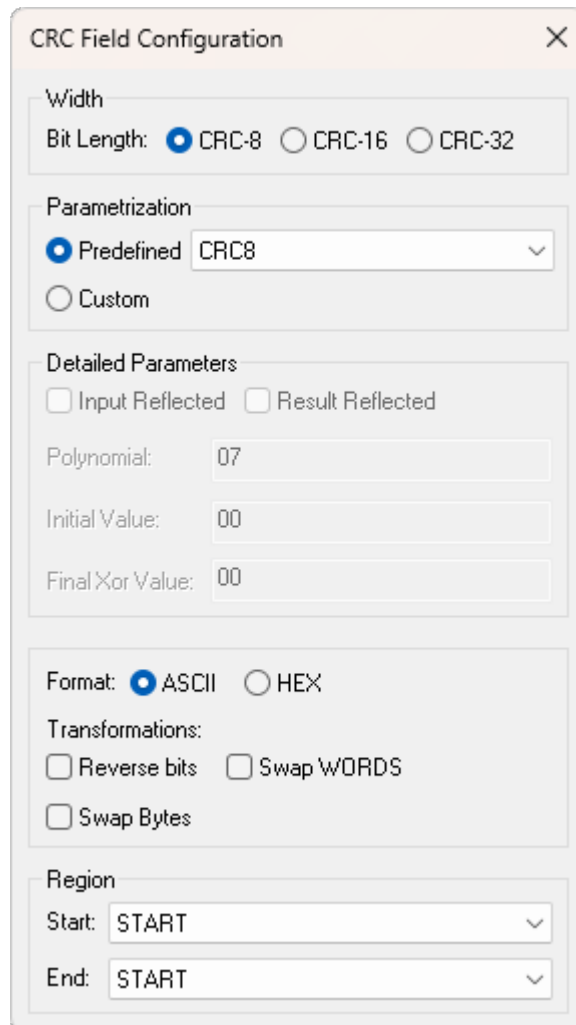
CRC Field Configuration
×

Width
Bit Length: CRC-8 CRC-16 CRC-32

Parametrization
Predefined CRC8
Custom

Detailed Parameters
Input Reflected Result Reflected
Polynomial: 07
Initial Value: 00
Final Xor Value: 00

Format: ASCII HEX
Transformations:
Reverse bits Swap WORDS
Swap Bytes

Region
Start: START
End: START